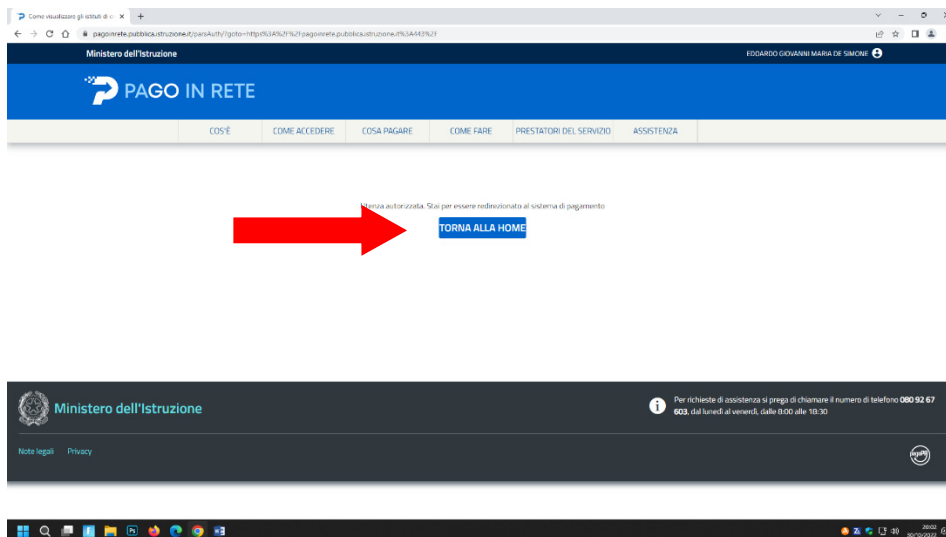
Come visualizzare gli istituti di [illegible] ×

pagoinrete.pubblica.istruzione.it/parsAuth/?goto=https%3A%2F%2Fpagoinrete.pubblica.istruzione.it%3A443%2F

Ministero dell'Istruzione

EDOARDO GIOVANNI MARIA DE SIMONE

PAGO IN RETE

COS'È | COME ACCEDERE | COSA PAGARE | COME FARE | PRESTATORI DEL SERVIZIO | ASSISTENZA

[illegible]tenza autorizzata. Stai per essere redirezionato al sistema di pagamento

TORNA ALLA HOME

Ministero dell'Istruzione

Per richieste di assistenza si prega di chiamare il numero di telefono 080 92 67 603, dal lunedì al venerdì, dalle 8:00 alle 18:30

Note legali Privacy

pagoPA

20:02
30/10/2022